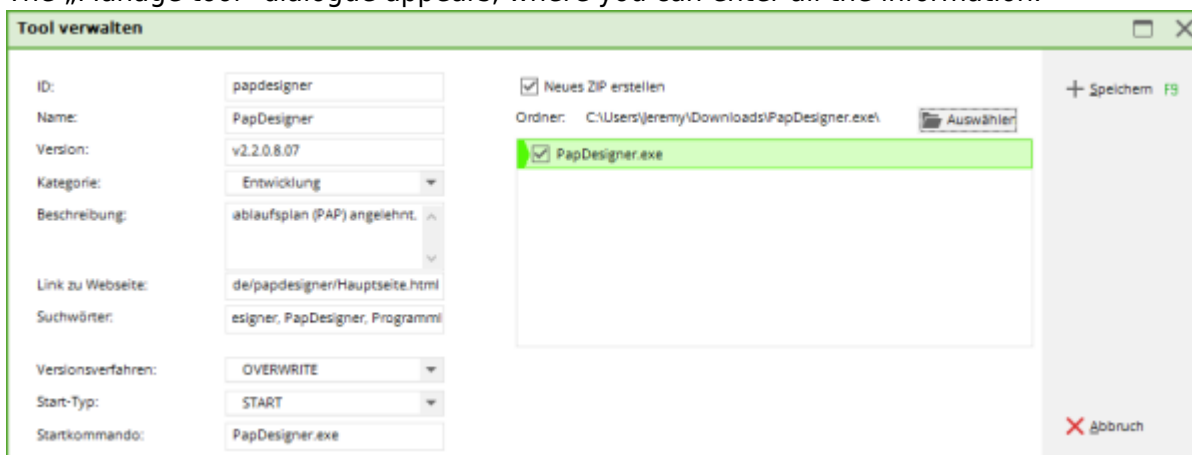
The „Manage tool" dialogue appears, where you can enter all the information.

Tool verwalten

ID: papdesigner
Name: PapDesigner
Version: v2.2.0.8.07
Kategorie: Entwicklung
Beschreibung: ablaufsplan (PAP) angelehnt.
Link zu Webseite: de/papdesigner/Hauptseite.html
Suchwörter: esigner, PapDesigner, Programml
Versionsverfahren: OVERWRITE
Start-Typ: START
Startkommando: PapDesigner.exe

Neues ZIP erstellen
Ordner: C:\Users\Jeremy\Downloads\PapDesigner.exe\
Auswählen
PapDesigner.exe

Speichern F9
Abbruch